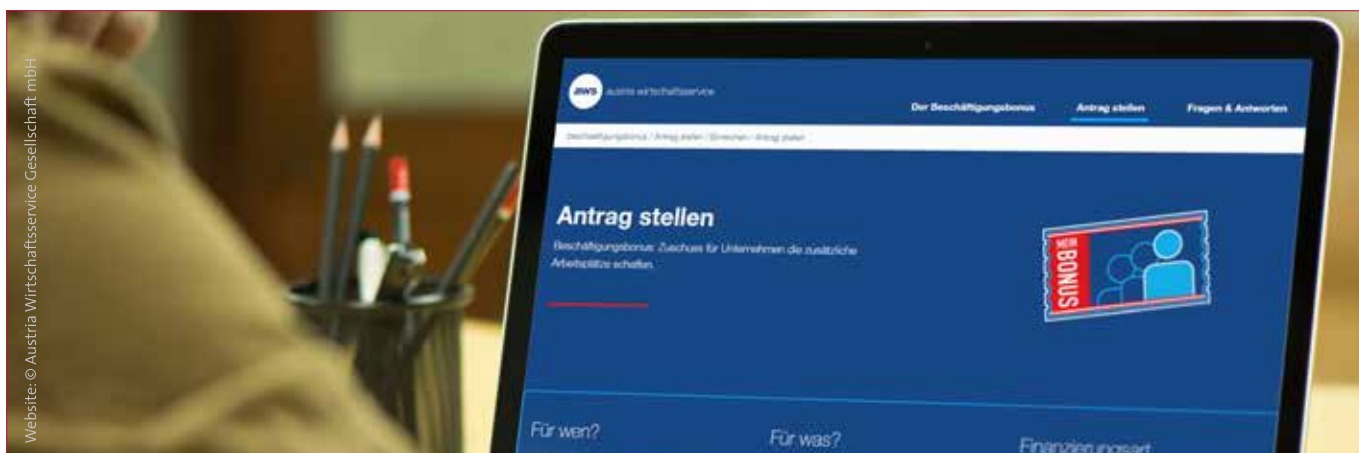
Website: © Austria Wirtschaftsservice Gesellschaft mbH

aws austria wirtschaftsservice

Der Beschäftigungsbonus Antrag stellen Fragen & Antworten

Beschäftigungsbonus / Antrag stellen / Einreichen / Antrag stellen

Antrag stellen

Beschäftigungsbonus: Zuschuss für Unternehmen die zusätzliche Arbeitsplätze schaffen.

MEIN BONUS

Für wen?

Für was?

Finanzierungsart